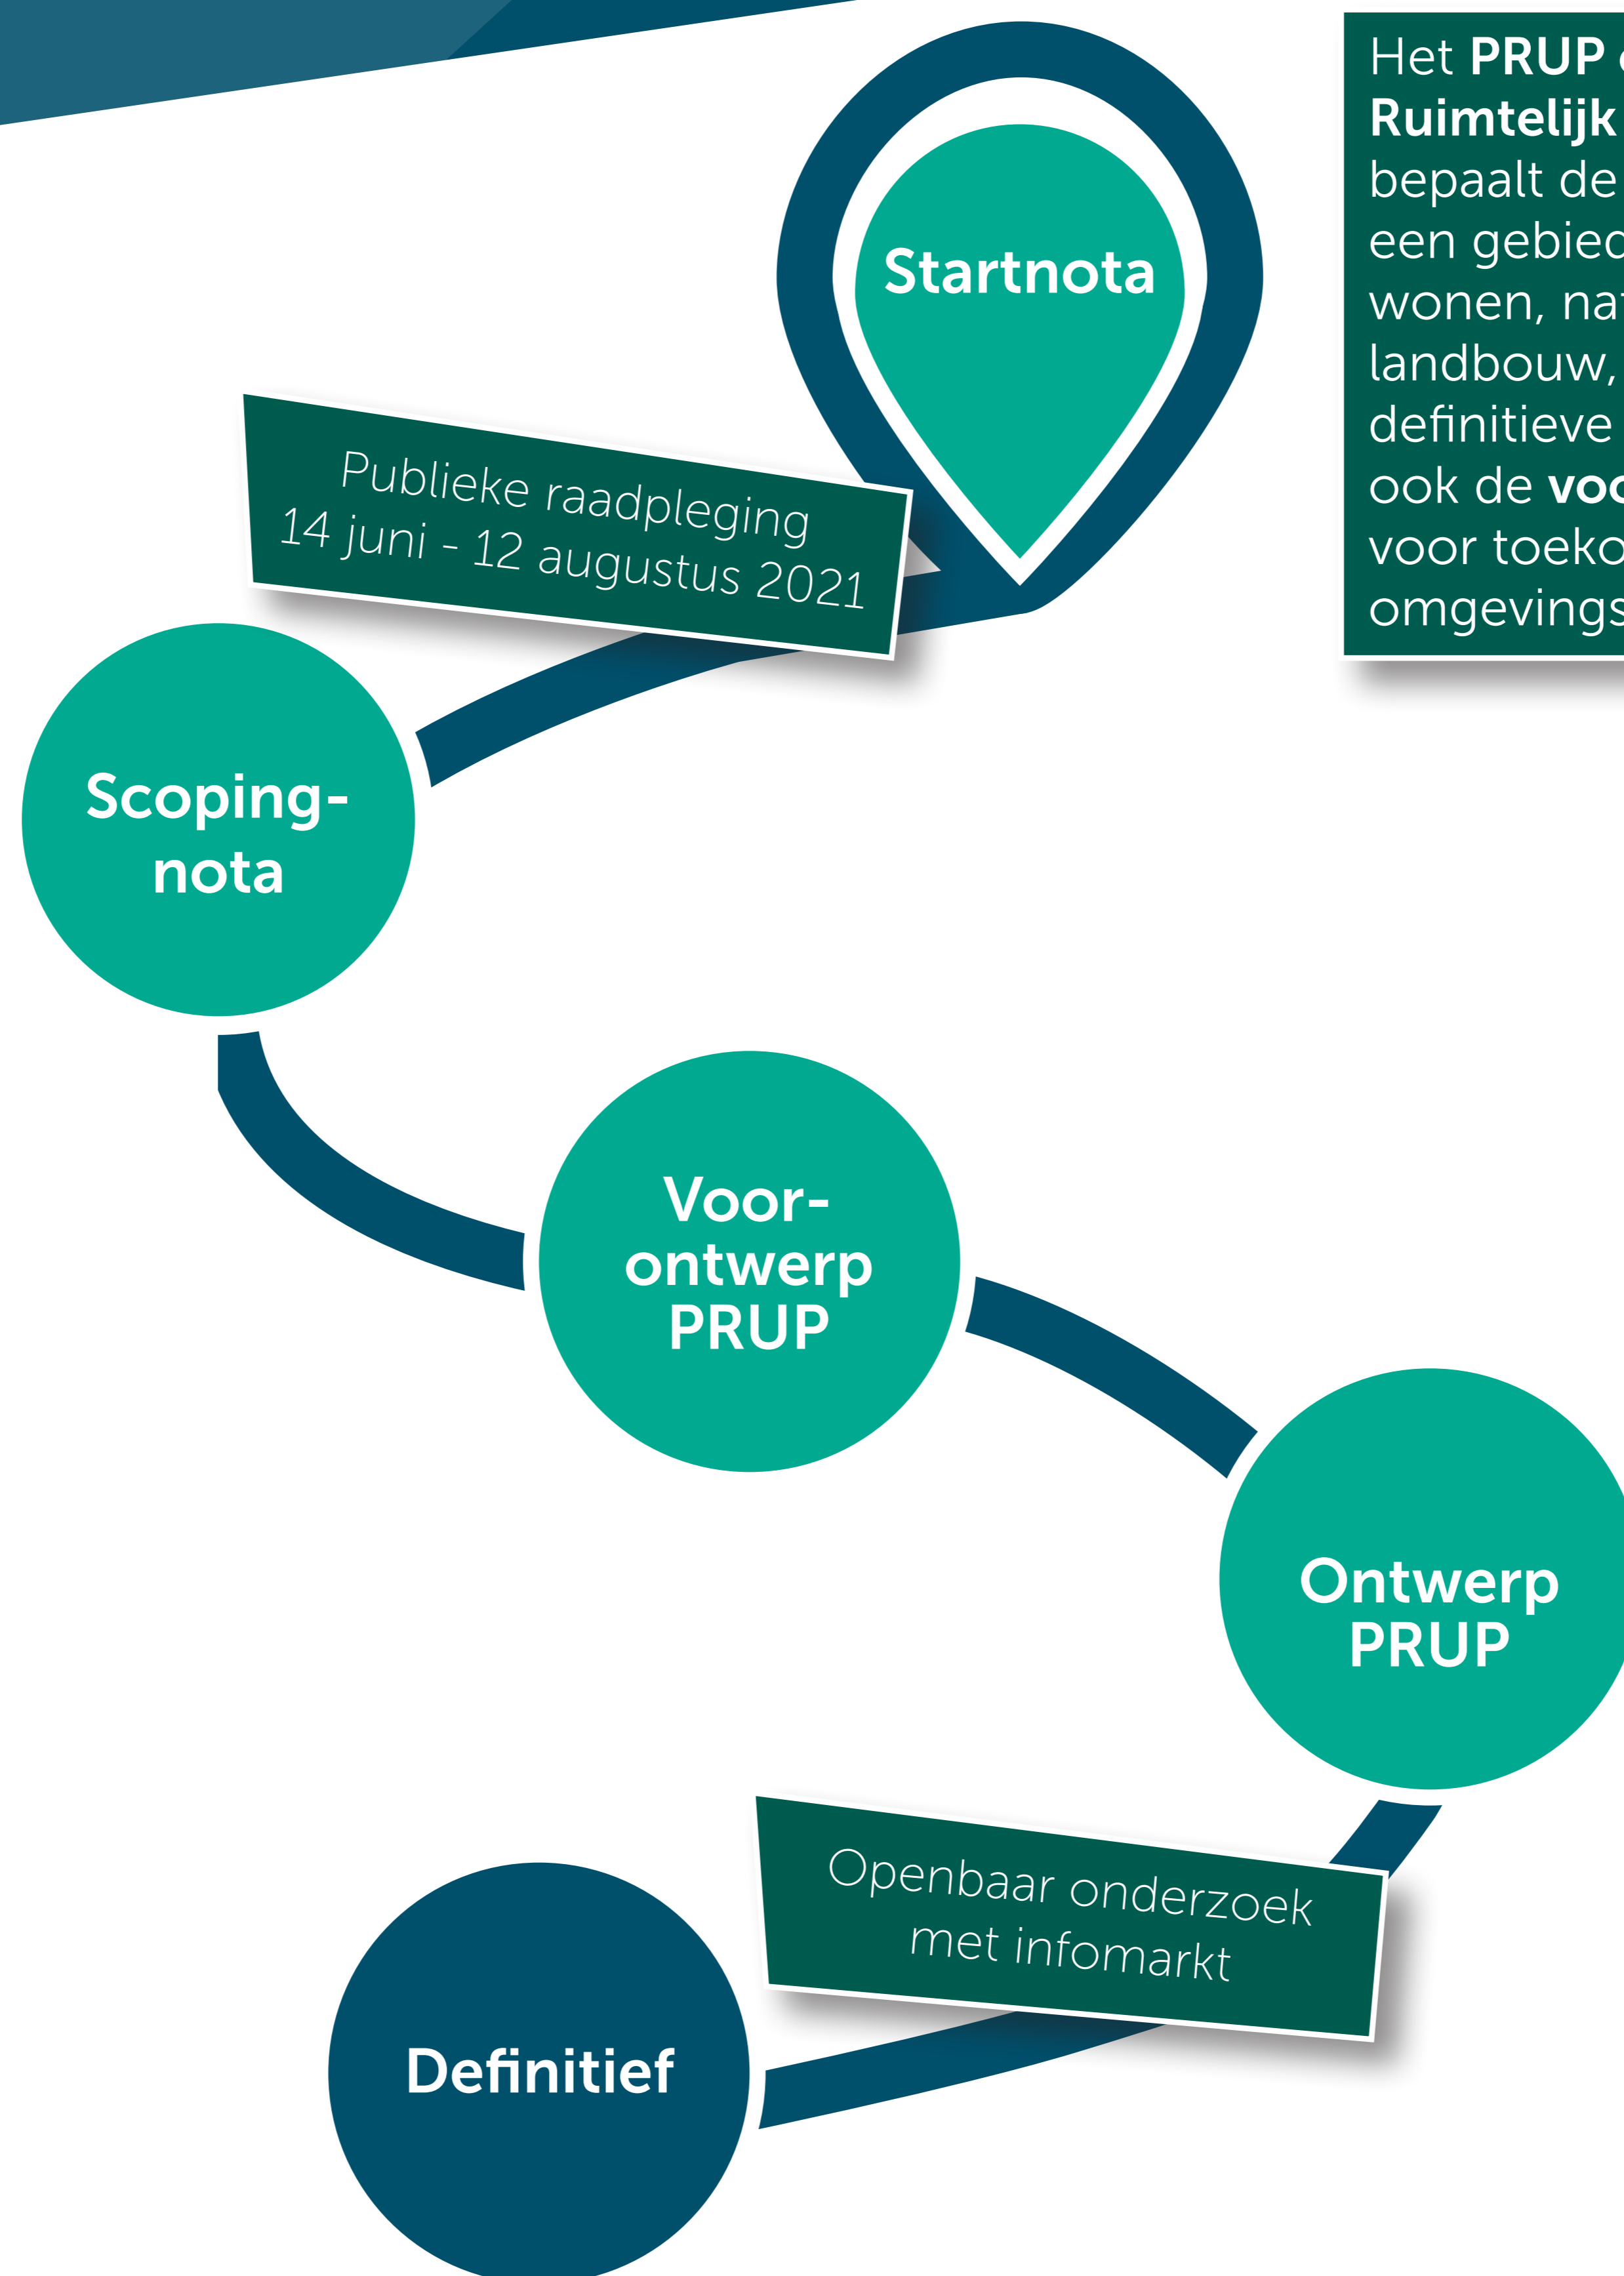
Het **PRUP** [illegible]
**Ruimtelijk** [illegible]
bepaalt de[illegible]
een gebie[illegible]
wonen, na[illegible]
landbouw, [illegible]
definitieve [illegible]
ook de **vo**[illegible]
voor toeko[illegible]
omgevings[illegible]

Startnota

Publieke raadpleging
14 juni - 12 augustus 2021

Scoping-
nota

Voor-
ontwerp
PRUP

Ontwerp
PRUP

Openbaar onderzoek
met infomarkt

Definitief